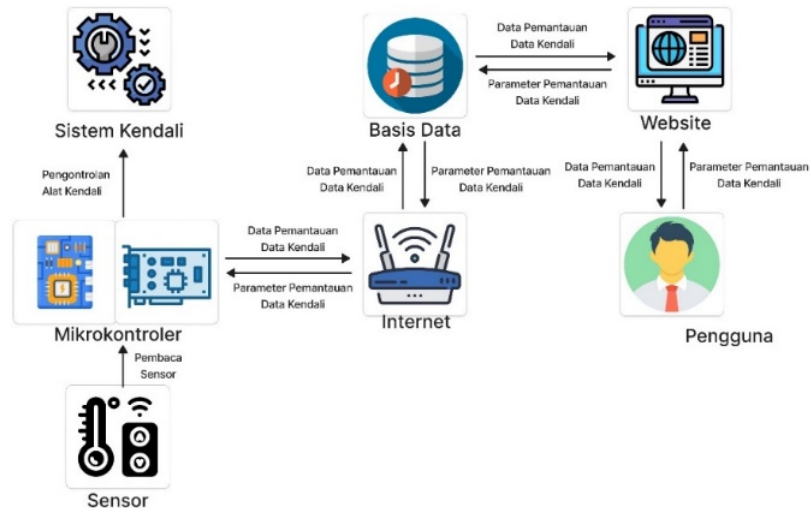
Sistem Kendali

Pengontrolan Alat Kendali

Basis Data

Data Pemantauan Data Kendali

Parameter Pemantauan Data Kendali

Website

Data Pemantauan Data Kendali

Parameter Pemantauan Data Kendali

Data Pemantauan Data Kendali

Parameter Pemantauan Data Kendali

Data Pemantauan Data Kendali

Parameter Pemantauan Data Kendali

Mikrokontroler

Internet

Pengguna

Pembaca Sensor

Sensor